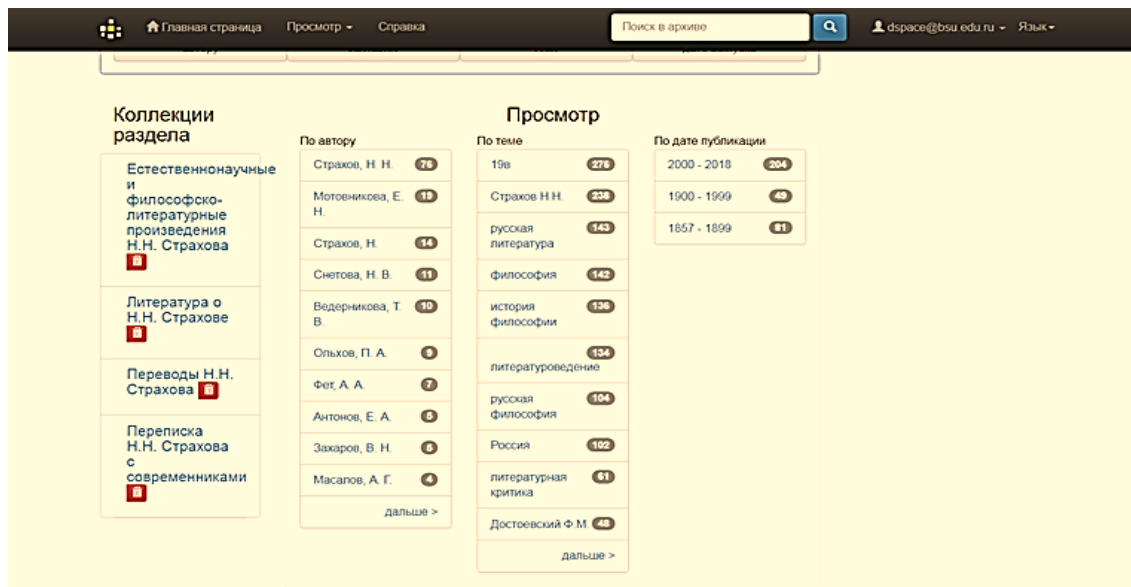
Главная страница Просмотр Справка Поиск в архиве dspace@bsu.edu.ru Язык

Коллекции раздела

Естественнонаучные и философско-литературные произведения Н.Н. Страхова

Литература о Н.Н. Страхове

Переводы Н.Н. Страхова

Переписка Н.Н. Страхова с современниками

Просмотр

По автору

| | |
|---|---|
| Страхов, Н. Н. | 76 |
| Мотовникова, Е. Н. | 19 |
| Страхов, Н. | 14 |
| Снетова, Н. В. | 11 |
| Ведерникова, Т. В. | 10 |
| Ольхов, П. А. | 9 |
| Фет, А. А. | 7 |
| Антонов, Е. А. | 6 |
| Захаров, В. Н. | 6 |
| Масалов, А. Г. | 4 |

дальше >

По теме

| | |
|---|---|
| 19в | 276 |
| Страхов Н.Н. | 238 |
| русская литература | 143 |
| философия | 142 |
| история философии | 136 |
| литературоведение | 134 |
| русская философия | 104 |
| Россия | 102 |
| литературная критика | 61 |
| Достоевский Ф.М. | 48 |

дальше >

По дате публикации

| | |
|---|---|
| 2000 - 2018 | 204 |
| 1900 - 1999 | 49 |
| 1857 - 1899 | 81 |